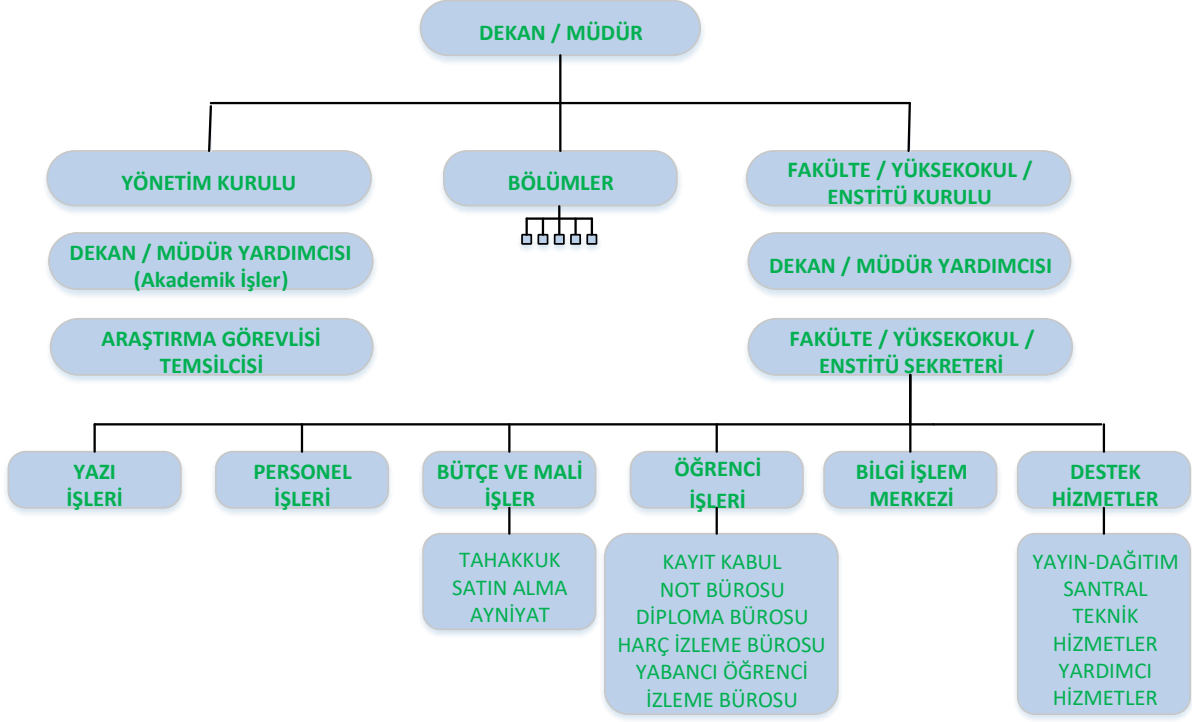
DEKAN / MÜDÜR

YÖNETİM KURULU

BÖLÜMLER

FAKÜLTE / YÜKSEKOKUL / ENSTİTÜ KURULU

DEKAN / MÜDÜR YARDIMCISI (Akademik İşler)

DEKAN / MÜDÜR YARDIMCISI

ARAŞTIRMA GÖREVLİSİ TEMSİLCİSİ

FAKÜLTE / YÜKSEKOKUL / ENSTİTÜ SEKRETERİ

YAZI İŞLERİ

PERSONEL İŞLERİ

BÜTÇE VE MALİ İŞLER

ÖĞRENCİ İŞLERİ

BİLGİ İŞLEM MERKEZİ

DESTEK HİZMETLER

TAHAKKUK
SATIN ALMA
AYNİYAT

KAYIT KABUL
NOT BÜROSU
DİPLOMA BÜROSU
HARÇ İZLEME BÜROSU
YABANCI ÖĞRENCİ İZLEME BÜROSU

YAYIN-DAĞITIM
SANTRAL
TEKNİK HİZMETLER
YARDIMCI HİZMETLER